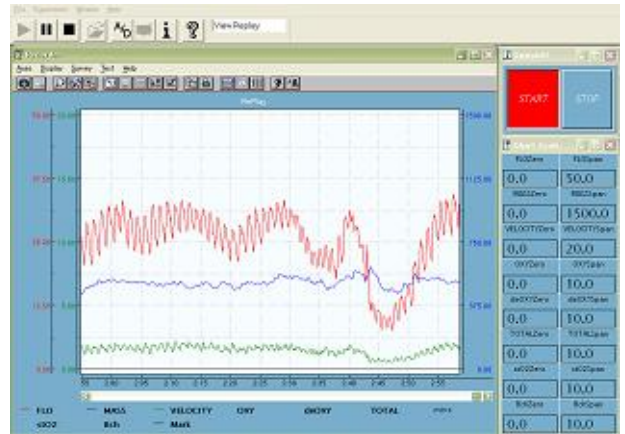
View Replay

START

STOP

FLOZero FLOSpan
0.0 50.0
MASSZero MASSSpan
0.0 1500.0
VELOCITYZero VELOCITYSpan
0.0 20.0
OXYZero OXYSpan
0.0 10.0
deOXYZero deOXYSpan
0.0 10.0
TOTALZero TOTALSpan
0.0 10.0
sitO2Zero sitO2Span
0.0 10.0
RchZero RchSpan
0.0 10.0

RePlay

1500.00
1125.00
750.00
375.00
0.00

FLO MASS VELOCITY OXY deOXY TOTAL
sitO2 Rch Mark